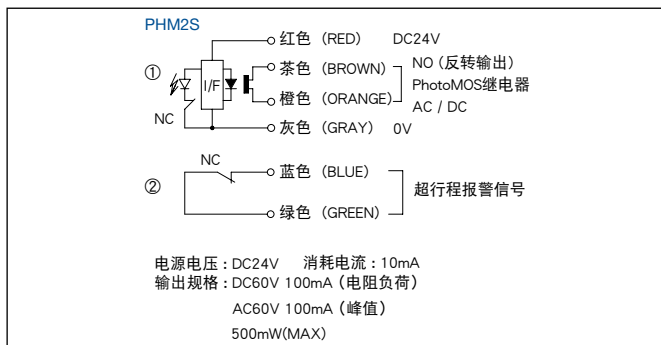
PHM2S

①

NC

I/F

红色（RED） DC24V

茶色（BROWN） NO（反转输出）

PhotoMOS继电器

橙色（ORANGE） AC / DC

灰色（GRAY） 0V

②

NC

蓝色（BLUE）

超行程报警信号

绿色（GREEN）

电源电压：DC24V 消耗电流：10mA

输出规格：DC60V 100mA（电阻负荷）

AC60V 100mA（峰值）

500mW(MAX)